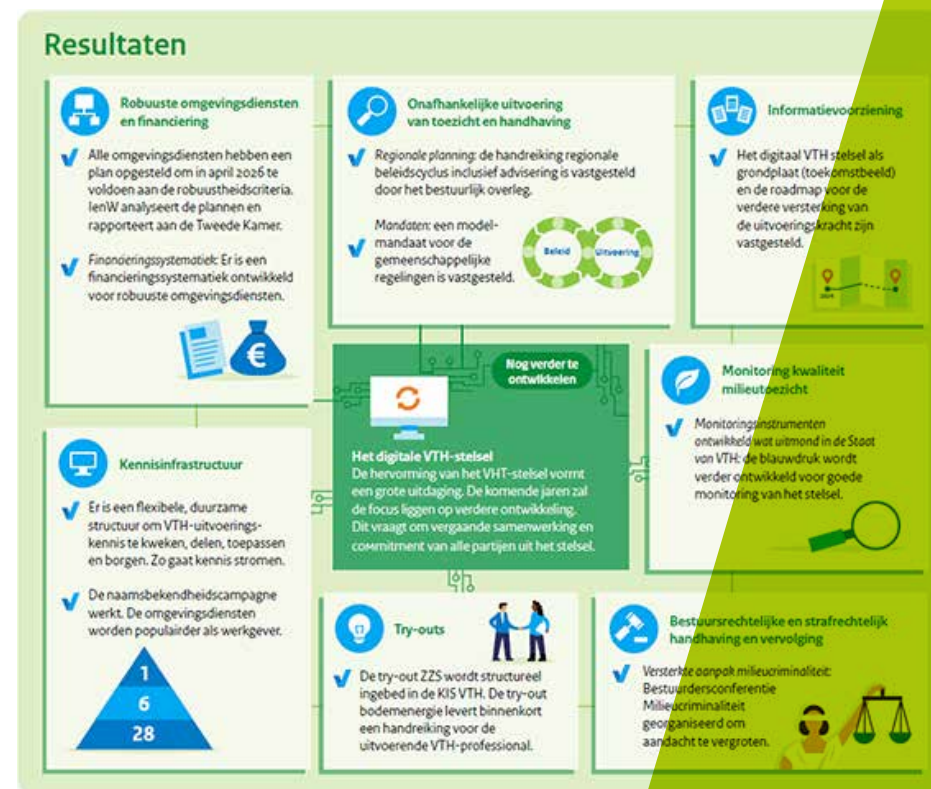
Resultaten

Robuuste omgevingsdiensten en financiering

Alle omgevingsdiensten hebben een plan opgesteld om in april 2026 te voldoen aan de robuustheidscriteria. IenW analyseert de plannen en rapporteert aan de Tweede Kamer.

Financieringssystematiek: Er is een financieringssystematiek ontwikkeld voor robuuste omgevingsdiensten.

Onafhankelijke uitvoering van toezicht en handhaving

Regionale planning: de handreiking regionale beleidscyclus inclusief advisering is vastgesteld door het bestuurlijk overleg.

Mandaten: een model-mandaat voor de gemeenschappelijke regelingen is vastgesteld.

Beleid

Uitvoering

Informatievoorziening

Het digitaal VTH stelsel als grondplaat (toekomstbeeld) en de roadmap voor de verdere versterking van de uitvoeringskracht zijn vastgesteld.

Nog verder te ontwikkelen

Het digitale VTH-stelsel
De hervorming van het VHT-stelsel vormt een grote uitdaging. De komende jaren zal de focus liggen op verdere ontwikkeling. Dit vraagt om vergaande samenwerking en commitment van alle partijen uit het stelsel.

Monitoring kwaliteit milieutoezicht

Monitoringsinstrumenten ontwikkeld wat uitmondt in de Staat van VTH: de blauwdruk wordt verder ontwikkeld voor goede monitoring van het stelsel.

Kennisinfrastructuur

Er is een flexibele, duurzame structuur om VTH-uitvoeringskennis te kweken, delen, toepassen en borgen. Zo gaat kennis stromen.

De naamsbekendheidscampagne werkt. De omgevingsdiensten worden populairder als werkgever.

1
6
28

Try-outs

De try-out ZZS wordt structureel ingebed in de KIS VTH. De try-out bodemenergie levert binnenkort een handreiking voor de uitvoerende VTH-professional.

Bestuursrechtelijke en strafrechtelijk handhaving en vervolging

Versterkte aanpak milieucriminaliteit: Bestuurdersconferentie Milieucriminaliteit georganiseerd om aandacht te vergroten.